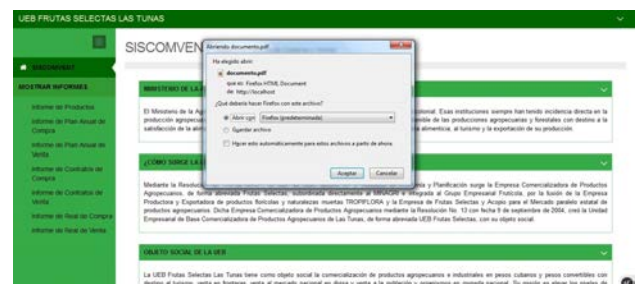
UEB FRUTAS SELECTAS LAS TUNAS

SISCOMVEN

SISCOMVENT

MOSTRAR INFORMES

Informe de Productos

Informe de Plan Anual de Compra

Informe de Plan Anual de Venta

Informe de Contratos de Compra

Informe de Contratos de Venta

Informe de Real de Compra

Informe de Real de Venta

Abriendo documento.pdf

Ha elegido abrir:

documento.pdf

que es: Firefox HTML Document

de: http://localhost

¿Qué debería hacer Firefox con este archivo?

Abrir con Firefox (predeterminada)

Guardar archivo

Hacer esto automáticamente para estos archivos a partir de ahora.

Aceptar Cancelar

MINISTERIO DE LA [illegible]

El Ministerio de la Ag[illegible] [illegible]cional. Esas instituciones siempre han tenido incidencia directa en la producción agropecu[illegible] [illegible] de las producciones agropecuarias y forestales con destino a la satisfacción de la alim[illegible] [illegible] alimentaria, al turismo y la exportación de su producción.

¿CÓMO SURGE LA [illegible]

Mediante la Resolución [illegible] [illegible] y Planificación surge la Empresa Comercializadora de Productos Agropecuarios, de forma abreviada Frutas Selectas, subordinada directamente al MINAGRI e integrada al Grupo Empresarial Frutícola, por la fusión de la Empresa Productora y Exportadora de productos florícolas y naturaleza muertas TROPIFLORA y la Empresa Frutas Selectas y Acopio para el Mercado paralelo estatal de productos agropecuarios. Dicha Empresa Comercializadora de Productos Agropecuarios mediante la Resolución No. 13 con fecha 9 de septiembre de 2004, creó la Unidad Empresarial de Base Comercializadora de Productos Agropecuarios de Las Tunas, de forma abreviada UEB Frutas Selectas, con su objeto social.

OBJETO SOCIAL DE LA UEB

La UEB Frutas Selectas Las Tunas tiene como objeto social la comercialización de productos agropecuarios e industriales en pesos cubanos y pesos convertibles con destino al turismo, venta en fronteras, venta al mercado nacional en divisa y venta a la población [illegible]